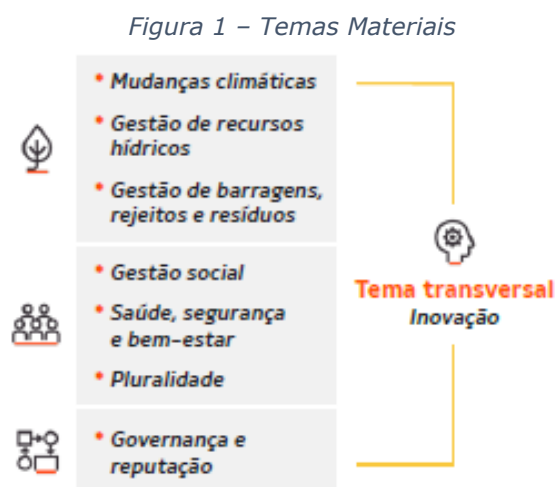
Figura 1 – Temas Materiais

* Mudanças climáticas
* Gestão de recursos hídricos
* Gestão de barragens, rejeitos e resíduos

* Gestão social
* Saúde, segurança e bem-estar
* Pluralidade

* Governança e reputação

Tema transversal
Inovação